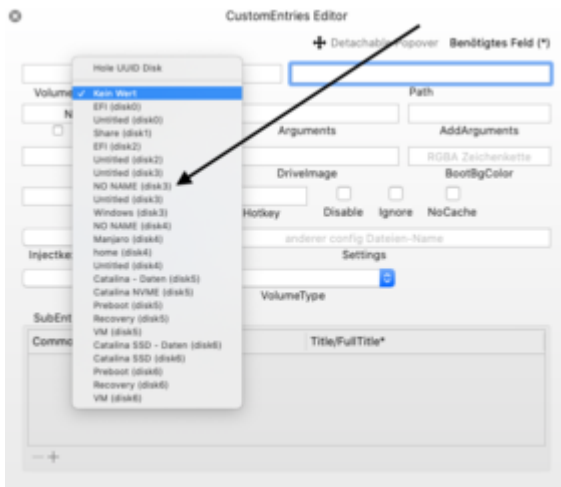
CustomEntries Editor

Detachable Popover Benötigtes Feld (*)

Hole UUID Disk
✓ Kein Wert
EFI (disk0)
Untitled (disk0)
Share (disk1)
EFI (disk2)
Untitled (disk2)
Untitled (disk3)
NO NAME (disk3)
Untitled (disk3)
Windows (disk3)
NO NAME (disk4)
Manjaro (disk4)
home (disk4)
Untitled (disk4)
Catalina - Daten (disk5)
Catalina NVME (disk5)
Preboot (disk5)
Recovery (disk5)
VM (disk5)
Catalina SSD - Daten (disk6)
Catalina SSD (disk6)
Preboot (disk6)
Recovery (disk6)
VM (disk6)

Volume
N
Path
Arguments
AddArguments
RGBA Zeichenkette
DriveImage
BootBgColor
Hotkey
Disable
Ignore
NoCache
anderer config Dateien-Name
Injectke
Settings
VolumeType
SubEnt
Commo
Title/FullTitle*
— +